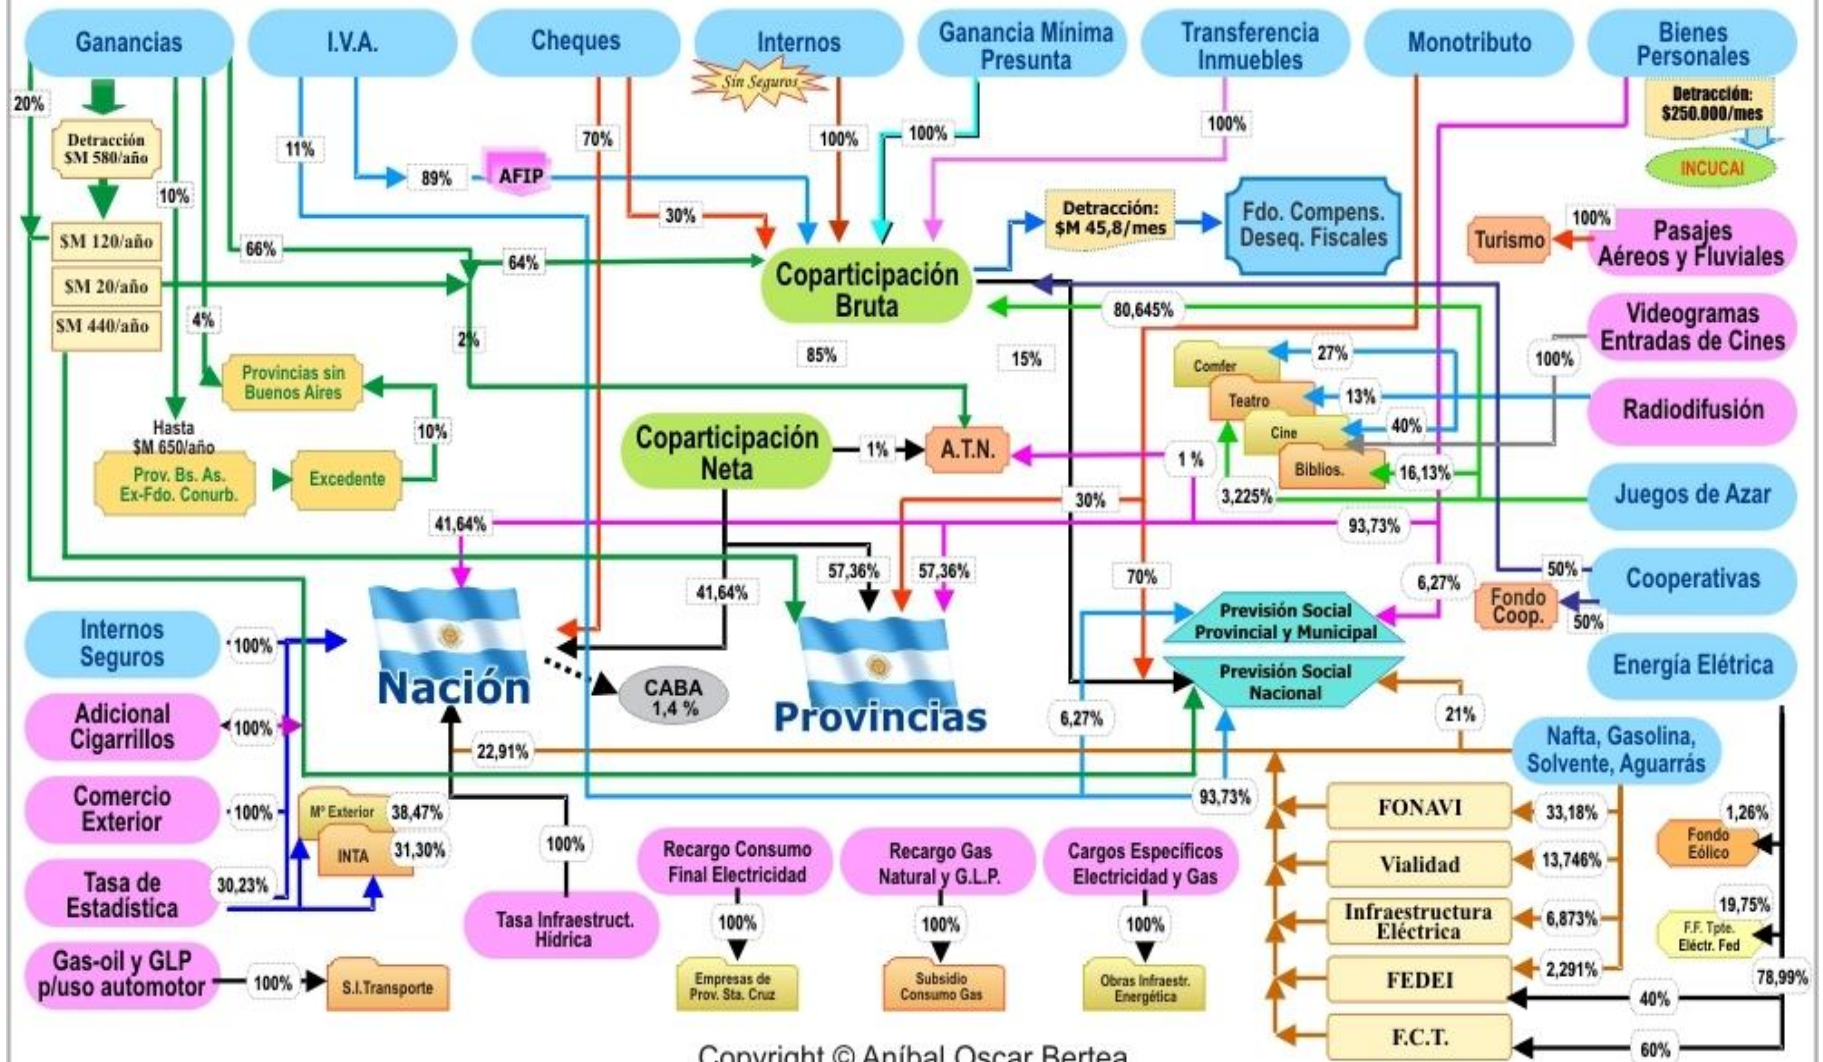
Ganancias

I.V.A.

Cheques

Internos

Sin Seguros

Ganancia Mínima Presunta

Transferencia Inmuebles

Monotributo

Bienes Personales

Detracción: $250.000/mes

INCUCAI

20%

Detracción $M 580/año

10%

11%

89%

AFIP

70%

30%

100%

100%

100%

Detracción: $M 45,8/mes

Fdo. Compens. Deseq. Fiscales

100%

Turismo

Pasajes Aéreos y Fluviales

$M 120/año

$M 20/año

$M 440/año

66%

64%

Coparticipación Bruta

80,645%

Videogramas Entradas de Cines

4%

2%

85%

15%

100%

Comfer

27%

Provincias sin Buenos Aires

Teatro

13%

Radiodifusión

Hasta $M 650/año

10%

Cine

40%

Prov. Bs. As. Ex-Fdo. Conurb.

Excedente

Coparticipación Neta

1%

A.T.N.

1 %

Biblios.

16,13%

3,225%

Juegos de Azar

30%

41,64%

93,73%

41,64%

57,36%

57,36%

70%

6,27%

50%

Cooperativas

Fondo Coop.

50%

Previsión Social Provincial y Municipal

Internos Seguros

100%

Nación

CABA 1,4 %

Provincias

Previsión Social Nacional

Energía Elétrica

Adicional Cigarrillos

100%

6,27%

21%

22,91%

Nafta, Gasolina, Solvente, Aguarrás

Comercio Exterior

100%

Mº Exterior

38,47%

93,73%

FONAVI

33,18%

1,26%

INTA

31,30%

100%

Fondo Eólico

Tasa de Estadística

30,23%

Recargo Consumo Final Electricidad

Recargo Gas Natural y G.L.P.

Cargos Específicos Electricidad y Gas

Vialidad

13,746%

Tasa Infraestruct. Hídrica

100%

100%

100%

Infraestructura Eléctrica

6,873%

19,75%

F.F. Tpte. Eléctr. Fed

Gas-oil y GLP p/uso automotor

100%

S.I.Transporte

Empresas de Prov. Sta. Cruz

Subsidio Consumo Gas

Obras Infraestr. Energética

FEDEI

2,291%

78,99%

40%

F.C.T.

60%

Copyright © Aníbal Oscar Bertea